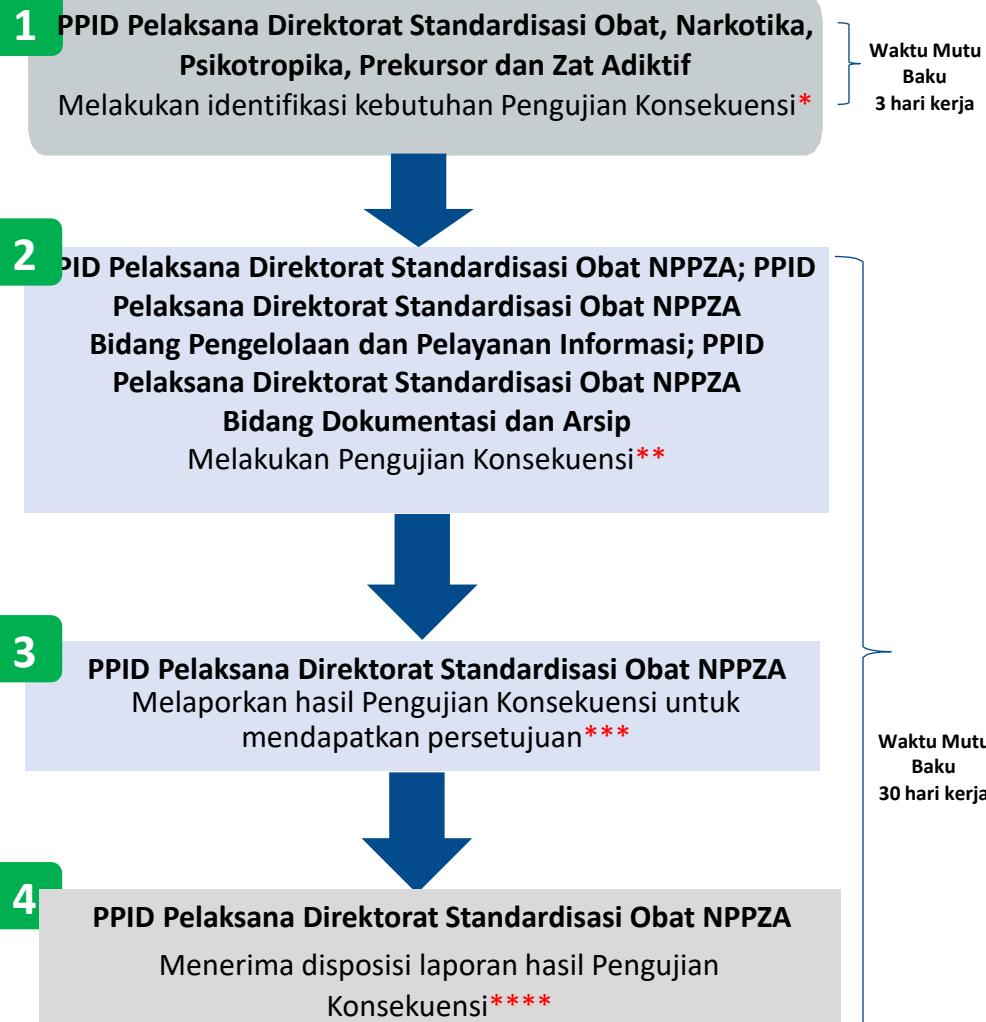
1 PPID Pelaksana Direktorat Standardisasi Obat, Narkotika, Psikotropika, Prekursor dan Zat Adiktif
Melakukan identifikasi kebutuhan Pengujian Konsekuensi*

Waktu Mutu Baku 3 hari kerja

2 PPID Pelaksana Direktorat Standardisasi Obat NPPZA; PPID Pelaksana Direktorat Standardisasi Obat NPPZA Bidang Pengelolaan dan Pelayanan Informasi; PPID Pelaksana Direktorat Standardisasi Obat NPPZA Bidang Dokumentasi dan Arsip
Melakukan Pengujian Konsekuensi**

3 PPID Pelaksana Direktorat Standardisasi Obat NPPZA
Melaporkan hasil Pengujian Konsekuensi untuk mendapatkan persetujuan***

Waktu Mutu Baku 30 hari kerja

4 PPID Pelaksana Direktorat Standardisasi Obat NPPZA
Menerima disposisi laporan hasil Pengujian Konsekuensi****